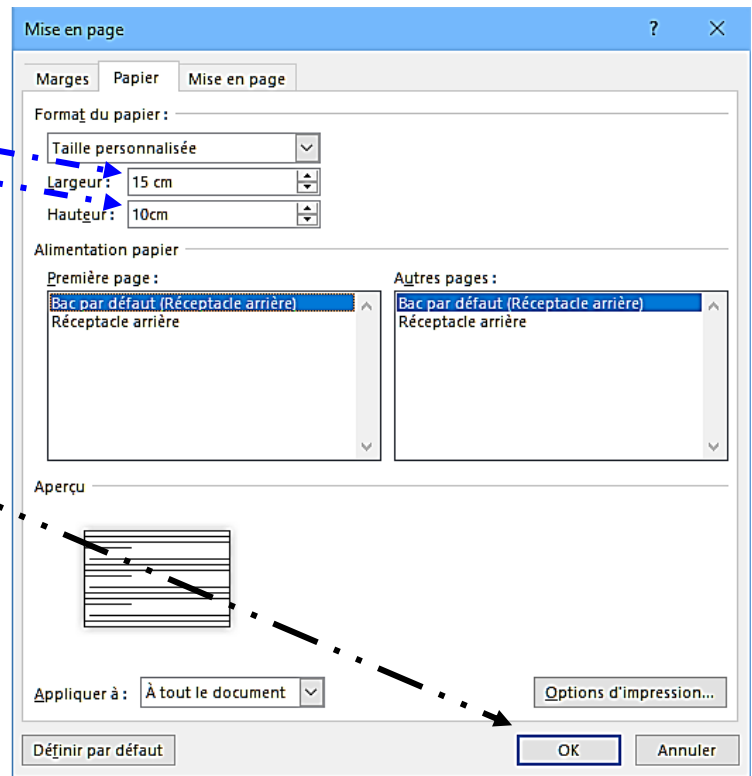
Mise en page

?

Marges

Papier

Mise en page

Format du papier :

Taille personnalisée

Largeur : 15 cm

Hauteur : 10cm

Alimentation papier

Première page :

Bac par défaut (Réceptacle arrière)
Réceptacle arrière

Autres pages :

Bac par défaut (Réceptacle arrière)
Réceptacle arrière

Aperçu

Appliquer à : À tout le document

Options d'impression...

Définir par défaut

OK

Annuler